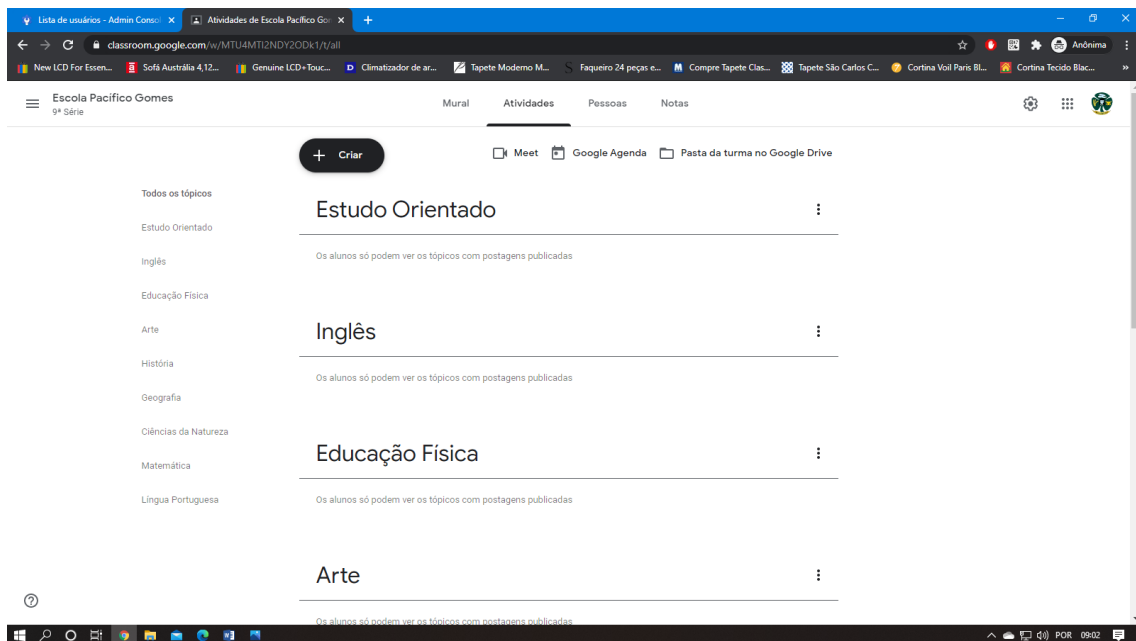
Lista de usuários - Admin Consol ×
Atividades de Escola Pacífico Gor ×
+

classroom.google.com/w/MTU4MTI2NDY2ODk1/t/all

Anônima

New LCD For Essen... Sofá Austrália 4,12... Genuine LCD+Touc... Climatizador de ar... Tapete Moderno M... Faqueiro 24 peças e... Compre Tapete Clas... Tapete São Carlos C... Cortina Voil Paris Bl... Cortina Tecido Blac...

Escola Pacífico Gomes
9ª Série

Mural Atividades Pessoas Notas

+ Criar

Meet Google Agenda Pasta da turma no Google Drive

Todos os tópicos
Estudo Orientado
Inglês
Educação Física
Arte
História
Geografia
Ciências da Natureza
Matemática
Língua Portuguesa

Estudo Orientado
Os alunos só podem ver os tópicos com postagens publicadas

Inglês
Os alunos só podem ver os tópicos com postagens publicadas

Educação Física
Os alunos só podem ver os tópicos com postagens publicadas

Arte
Os alunos só podem ver os tópicos com postagens publicadas

POR 09:02